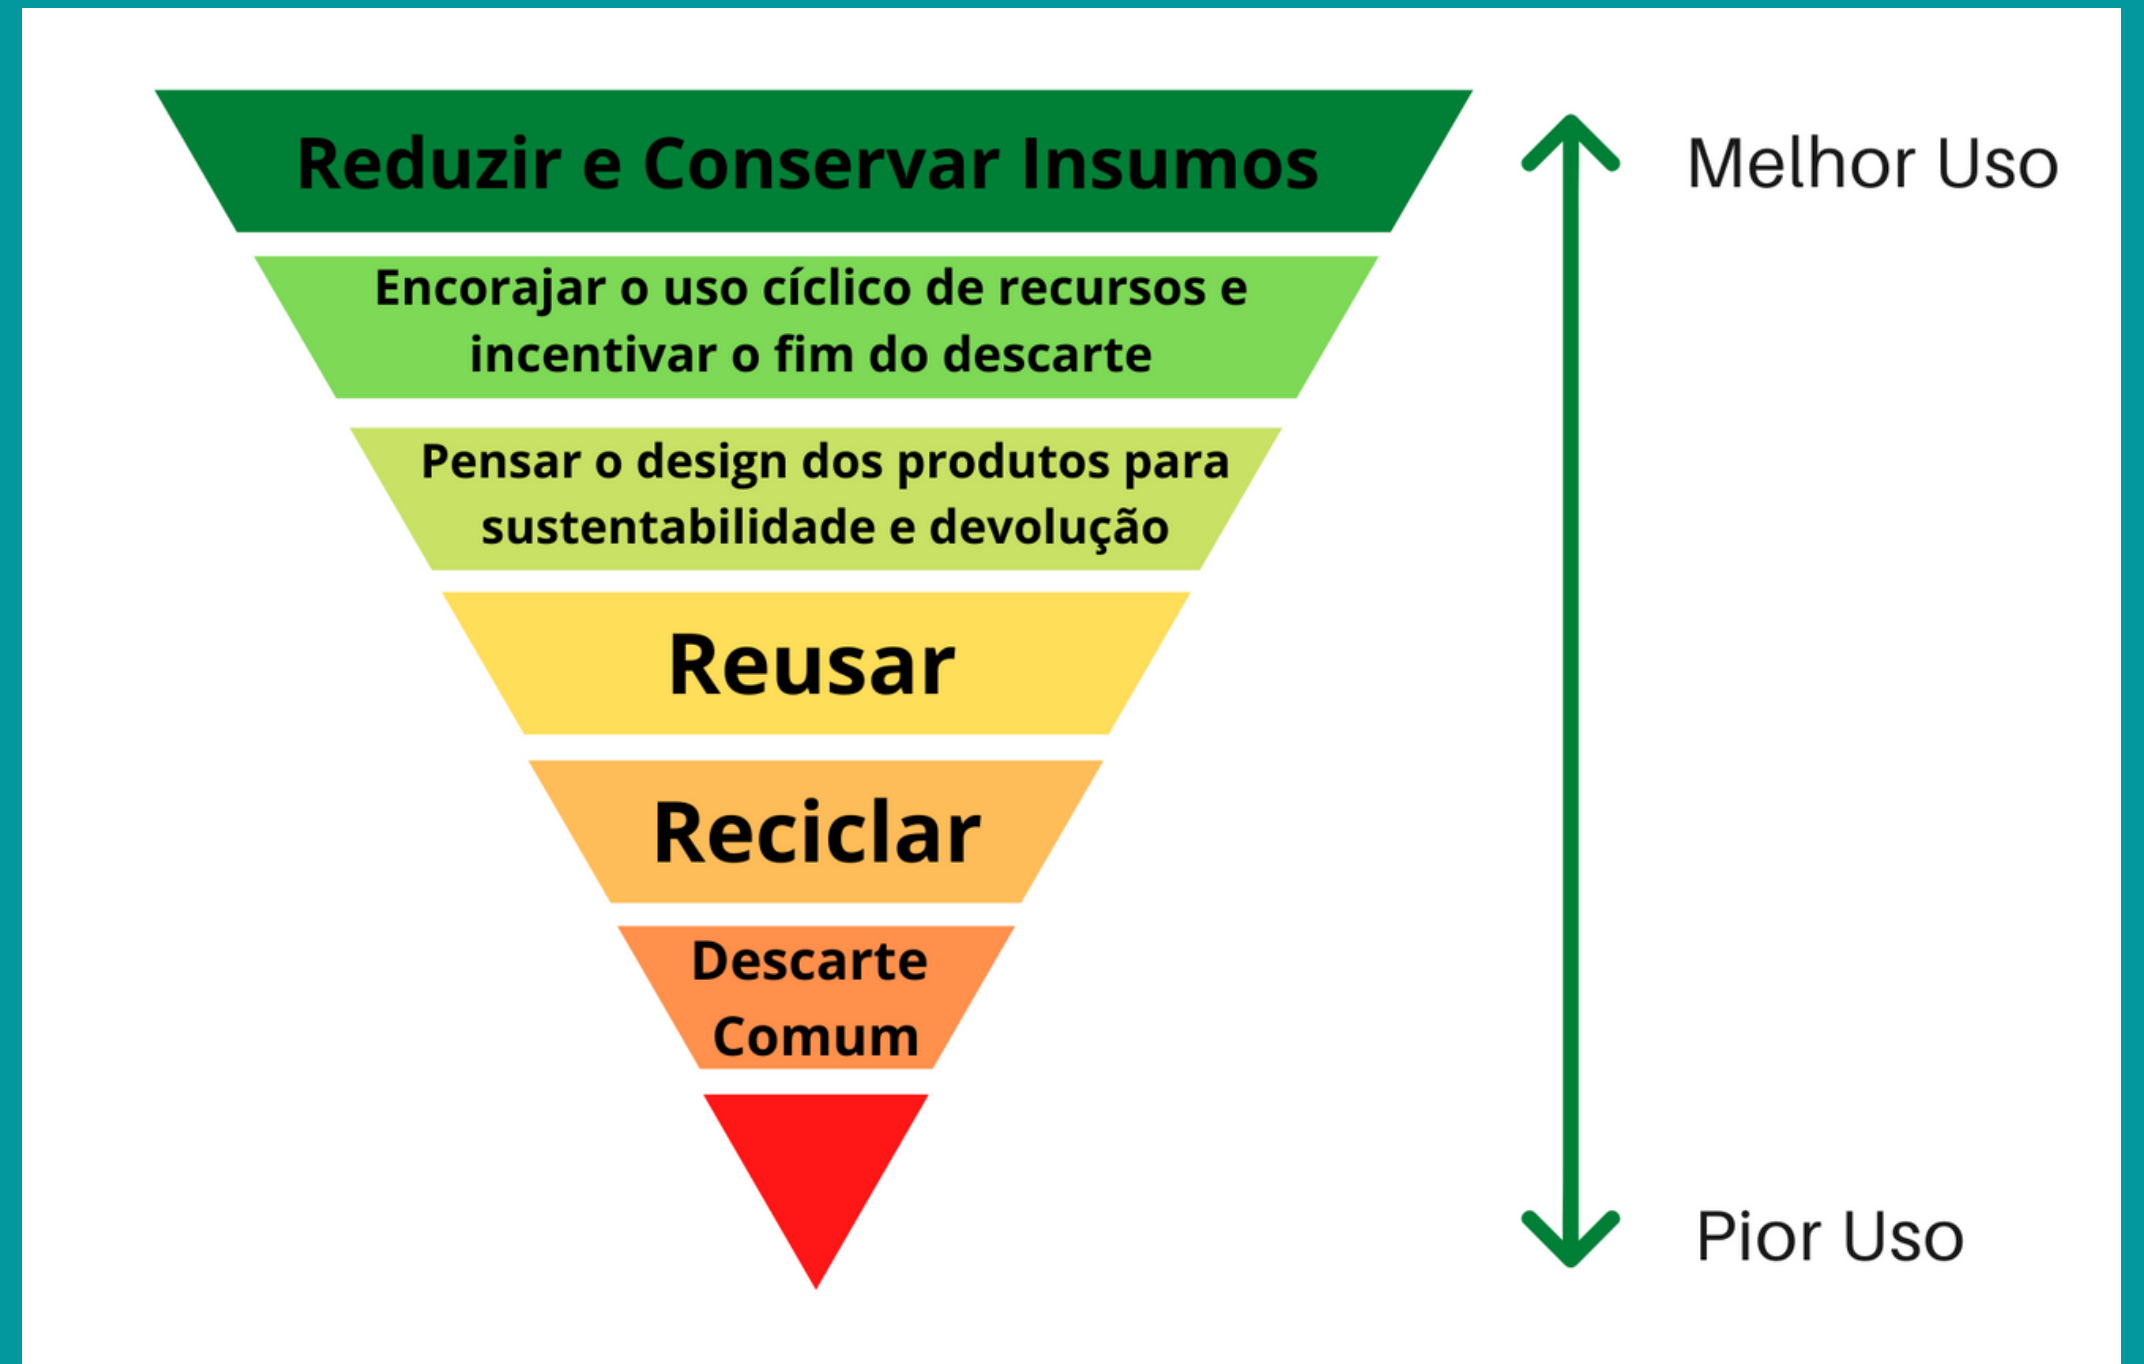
Reduzir e Conservar Insumos

Encorajar o uso cíclico de recursos e incentivar o fim do descarte

Pensar o design dos produtos para sustentabilidade e devolução

Reusar

Reciclar

Descarte Comum

Melhor Uso

Pior Uso